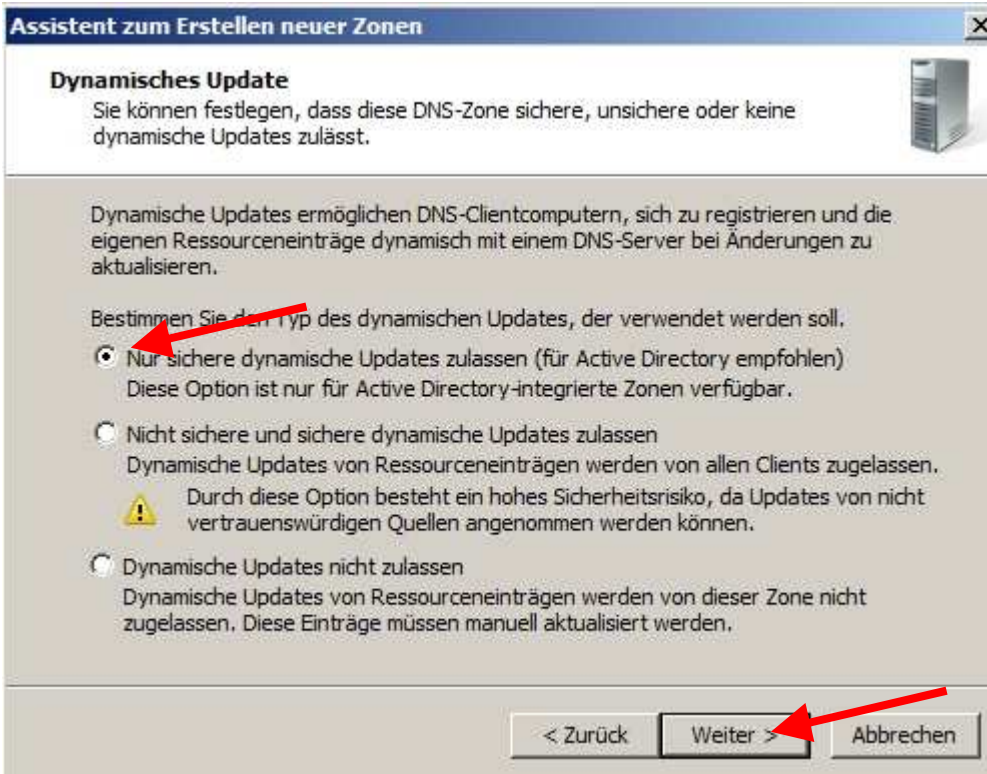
Assistent zum Erstellen neuer Zonen

Dynamisches Update
Sie können festlegen, dass diese DNS-Zone sichere, unsichere oder keine dynamische Updates zulässt.

Dynamische Updates ermöglichen DNS-Clientcomputern, sich zu registrieren und die eigenen Ressourceneinträge dynamisch mit einem DNS-Server bei Änderungen zu aktualisieren.

Bestimmen Sie den Typ des dynamischen Updates, der verwendet werden soll.

Nur sichere dynamische Updates zulassen (für Active Directory empfohlen)
Diese Option ist nur für Active Directory-integrierte Zonen verfügbar.

Nicht sichere und sichere dynamische Updates zulassen
Dynamische Updates von Ressourceneinträgen werden von allen Clients zugelassen.

Durch diese Option besteht ein hohes Sicherheitsrisiko, da Updates von nicht vertrauenswürdigen Quellen angenommen werden können.

Dynamische Updates nicht zulassen
Dynamische Updates von Ressourceneinträgen werden von dieser Zone nicht zugelassen. Diese Einträge müssen manuell aktualisiert werden.

< Zurück
Weiter >
Abbrechen